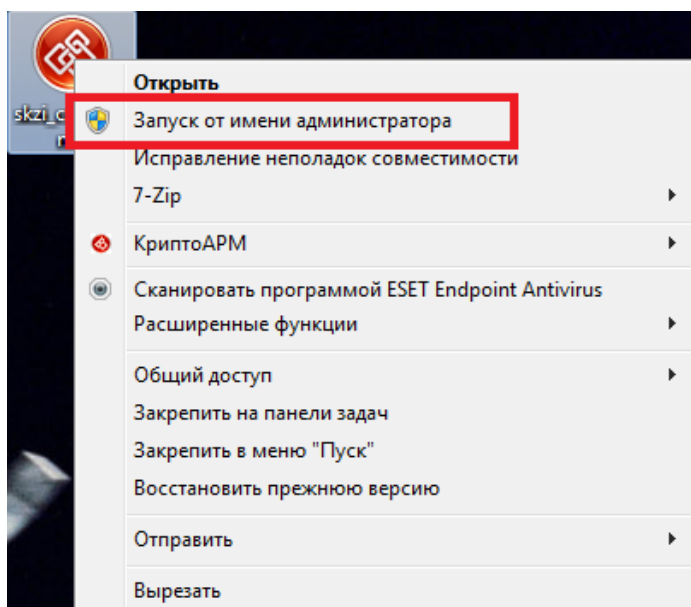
skzi_c
r

Открыть
Запуск от имени администратора
Исправление неполадок совместимости
7-Zip
КриптоАРМ
Сканировать программой ESET Endpoint Antivirus
Расширенные функции
Общий доступ
Закрепить на панели задач
Закрепить в меню "Пуск"
Восстановить прежнюю версию
Отправить
Вырезать